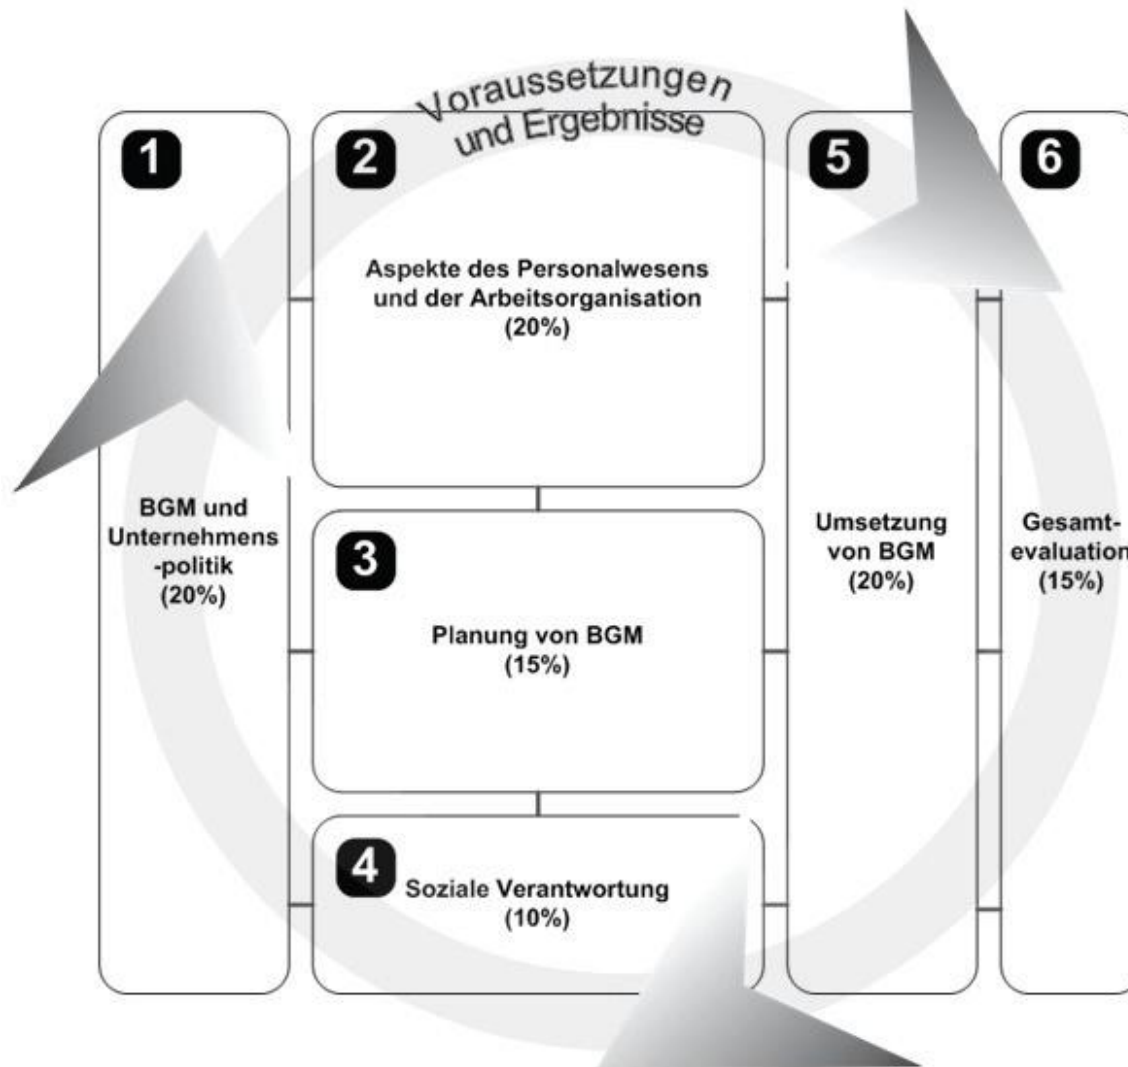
Voraussetzungen und Ergebnisse

1

BGM und Unternehmens -politik (20%)

2

Aspekte des Personalwesens und der Arbeitsorganisation (20%)

3

Planung von BGM (15%)

4

Soziale Verantwortung (10%)

5

Umsetzung von BGM (20%)

6

Gesamt-evaluation (15%)